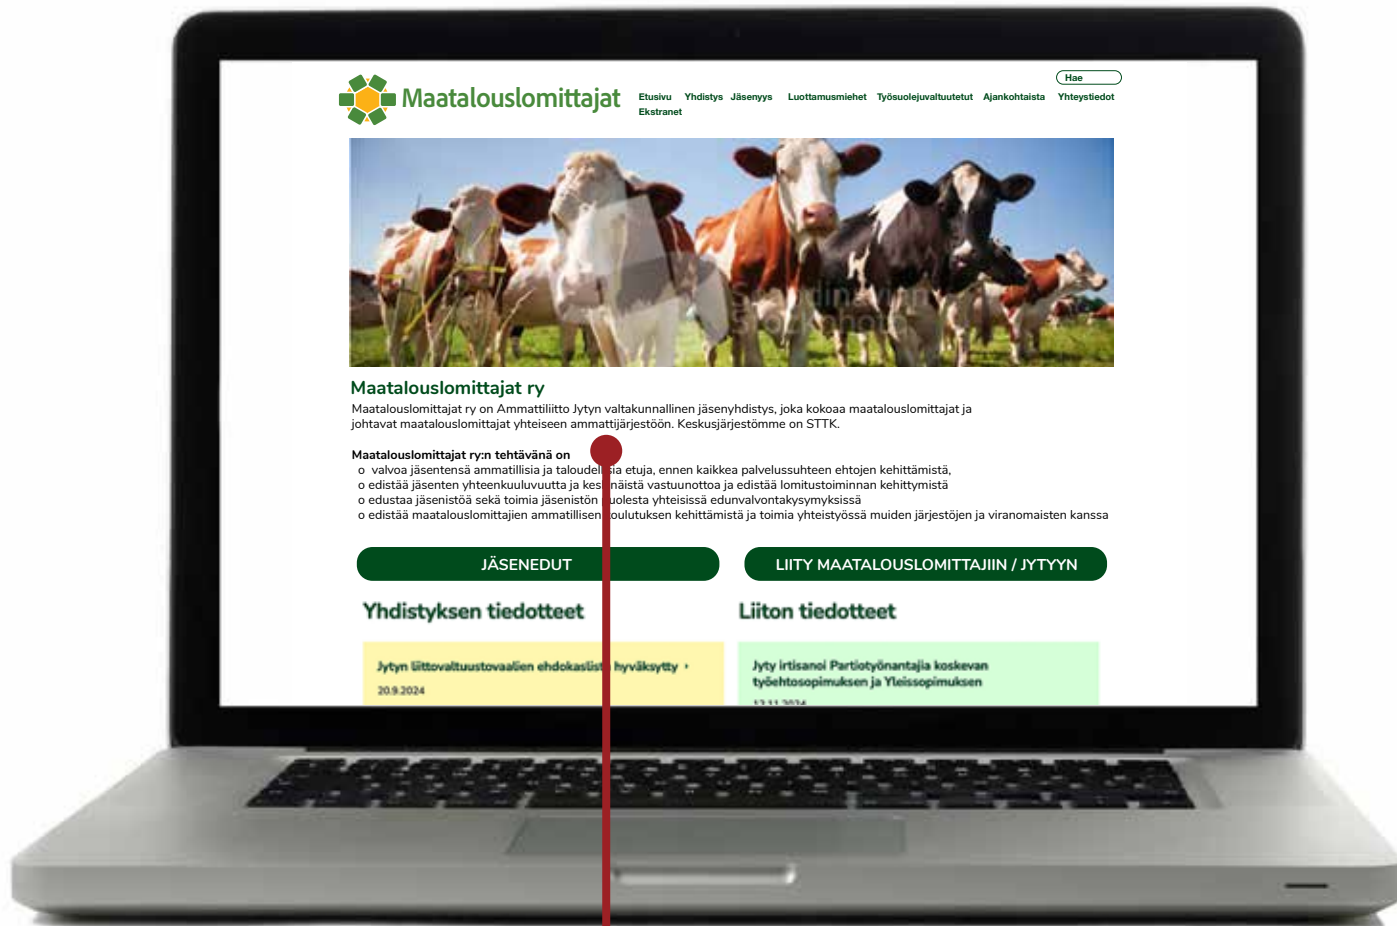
Hae

Maatalouslomittajat

Etusivu Yhdistys Jäsenyys Luottamusmiehet Työsuojeluvaltuutetut Ajankohtaista Yhteystiedot Ekstranet

Maatalouslomittajat ry

Maatalouslomittajat ry on Ammattiliitto Jytyn valtakunnallinen jäsenyhdistys, joka kokoaa maatalouslomittajat ja johtavat maatalouslomittajat yhteiseen ammattijärjestöön. Keskusjärjestömme on STTK.

Maatalouslomittajat ry:n tehtävänä on

o valvoa jäsentensä ammatillisia ja taloudel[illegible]ia etuja, ennen kaikkea palvelussuhteen ehtojen kehittämistä,
o edistää jäsenten yhteenkuuluvuutta ja kes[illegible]näistä vastuunottoa ja edistää lomitustoiminnan kehittymistä
o edustaa jäsenistöä sekä toimia jäsenistön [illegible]uolesta yhteisissä edunvalvontakysymyksissä
o edistää maatalouslomittajien ammatillisen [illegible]oulutuksen kehittämistä ja toimia yhteistyössä muiden järjestöjen ja viranomaisten kanssa

JÄSENEDUT

LIITY MAATALOUSLOMITTAJIIN / JYTYYN

Yhdistyksen tiedotteet

Liiton tiedotteet

Jytyn liittovaltuustovaalien ehdokaslist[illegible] hyväksytty ›

20.9.2024

Jyty irtisanoi Partiotyönantajia koskevan työehtosopimuksen ja Yleissopimuksen

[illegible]